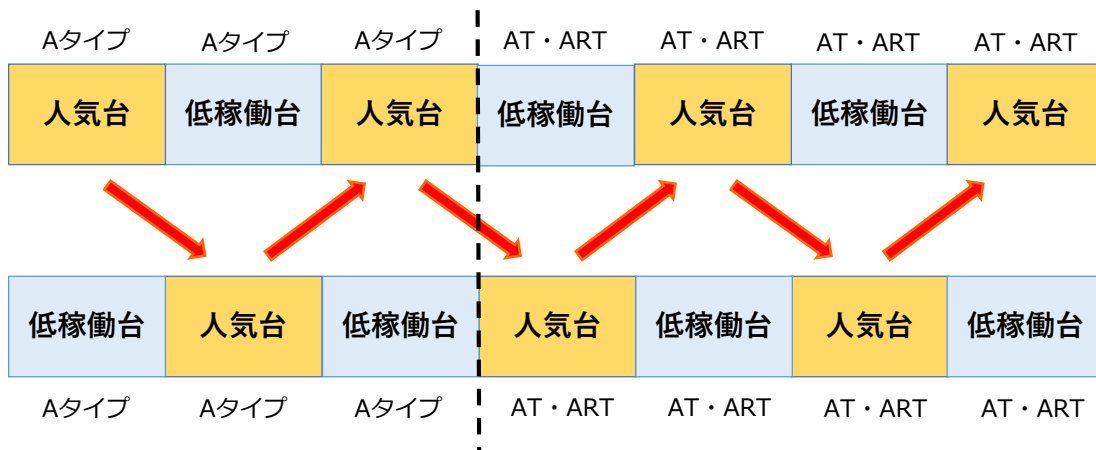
| Aタイプ | Aタイプ | Aタイプ | AT・ART | AT・ART | AT・ART | AT・ART |
|---|---|---|---|---|---|---|
| 人気台 | 低稼働台 | 人気台 | 低稼働台 | 人気台 | 低稼働台 | 人気台 |

| 低稼働台 | 人気台 | 低稼働台 | 人気台 | 低稼働台 | 人気台 | 低稼働台 |
|---|---|---|---|---|---|---|
| Aタイプ | Aタイプ | Aタイプ | AT・ART | AT・ART | AT・ART | AT・ART |